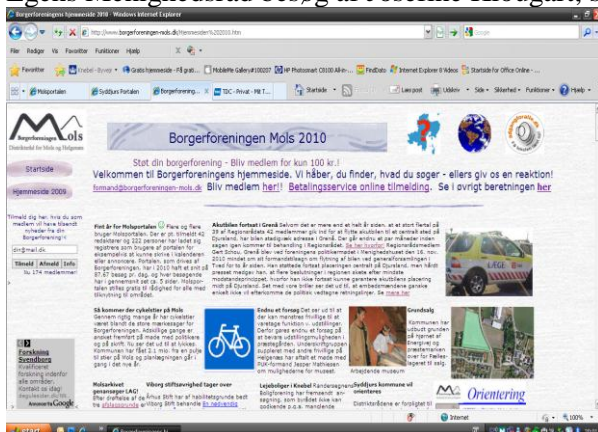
Egens Menighedsrad ebook gratuit Rochelle Hodgart, 2010

Borgerforeningen Mols 2010 - Windows Internet Explorer

http://www.borgerforeningen-mols.dk/hjemmeside%202010.htm

Filer Rediger Vis Favoritter Funktioner Hjælp

Favoritter

Molsportalen | Syddjurs Portalen | Borgerforening... | TDC - Privat - Mit T...

Borgerforeningen Mols

Borgerforeningen Mols 2010

Støt din borgerforening - Bliv medlem for kun 100 kr.!

Velkommen til Borgerforeningens hjemmeside. Vi håber, du finder, hvad du søger - ellers giv os en reaktion!

formand@borgerforeningen-mols.dk Bliv medlem her!! Betalingsservice online tilmelding. Se i øvrigt beretningen her

Startside

Hjemmeside 2009

Tilmeld dig her. Hvis du som medlem vil have tilsendt nyheder fra din Borgerforening i

Tilmeld Afmeld Info

Nu 174 medlemmer

Frit år for Molsportalen

Akutbilen fortsat i Grenå

SÅ kommer der cykelstier på Mols

Endnu et forsøg

Grundsalg

Forskning Syddjurs

Molsarkivet genansøger LAG!

Viborg stiftsøvrighed tager over

Lejeboliger i Knebel

Syddjurs kommune vil orientere

Arbejdende museum

Orientering

Internet 100%